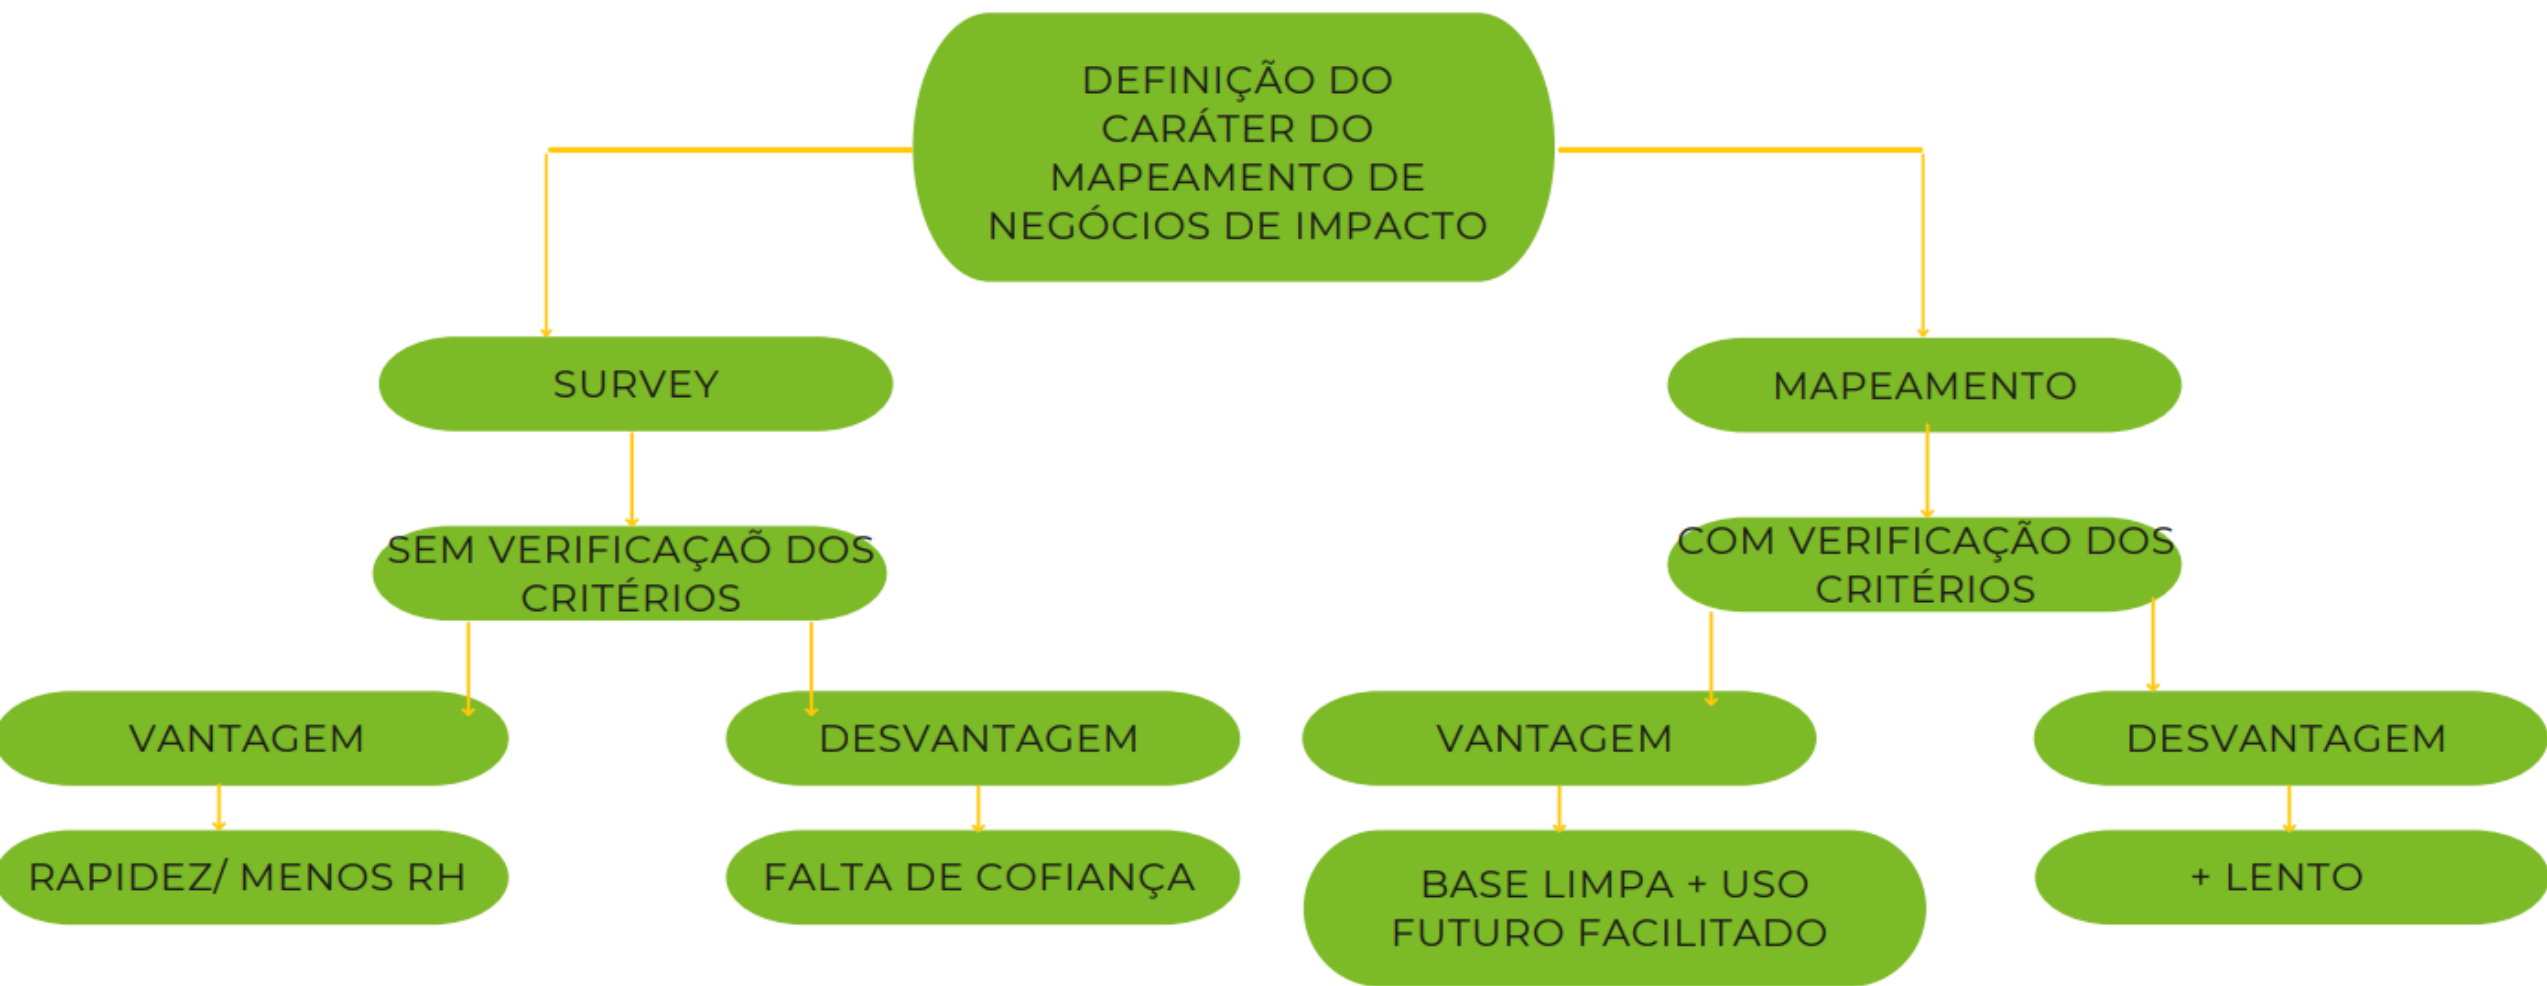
DEFINIÇÃO DO CARÁTER DO MAPEAMENTO DE NEGÓCIOS DE IMPACTO

SURVEY

SEM VERIFICAÇAÕ DOS CRITÉRIOS

VANTAGEM

RAPIDEZ/ MENOS RH

DESVANTAGEM

FALTA DE COFIANÇA

MAPEAMENTO

COM VERIFICAÇÃO DOS CRITÉRIOS

VANTAGEM

BASE LIMPA + USO FUTURO FACILITADO

DESVANTAGEM

+ LENTO